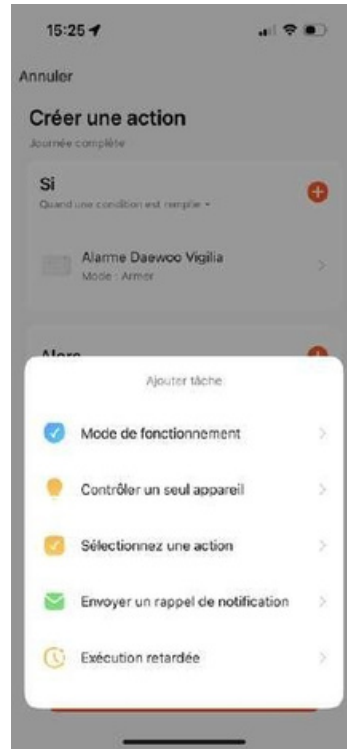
15:25

Annuler

Créer une action

Journée complète

Si

Quand une condition est remplie

Alarme Daewoo Vigilia

Mode : Armer

Alors

Ajouter tâche

Mode de fonctionnement

Contrôler un seul appareil

Sélectionnez une action

Envoyer un rappel de notification

Exécution retardée